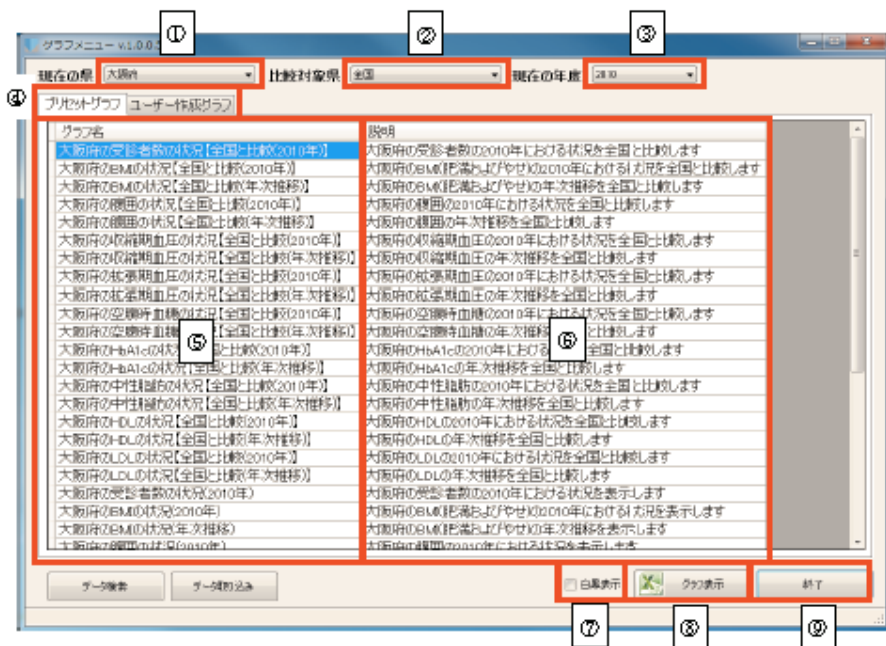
グラフメニュー v.1.0.0.

①
②
③

現在の県 大阪府
比較対象県 全国
現在の年度 2010

④
プリセットグラフ ユーザー作成グラフ

| グラフ名 | 説明 |
|---|---|
| 大阪府の受診者数の状況【全国と比較(2010年)】 | 大阪府の受診者数の2010年における状況を全国と比較します |
| 大阪府のBMIの状況【全国と比較(2010年)】 | 大阪府のBMI(肥満およびやせ)の2010年における状況を全国と比較します |
| 大阪府のBMIの状況【全国と比較(年次推移)】 | 大阪府のBMI(肥満およびやせ)の年次推移を全国と比較します |
| 大阪府の腹囲の状況【全国と比較(2010年)】 | 大阪府の腹囲の2010年における状況を全国と比較します |
| 大阪府の腹囲の状況【全国と比較(年次推移)】 | 大阪府の腹囲の年次推移を全国と比較します |
| 大阪府の収縮期血圧の状況【全国と比較(2010年)】 | 大阪府の収縮期血圧の2010年における状況を全国と比較します |
| 大阪府の収縮期血圧の状況【全国と比較(年次推移)】 | 大阪府の収縮期血圧の年次推移を全国と比較します |
| 大阪府の拡張期血圧の状況【全国と比較(2010年)】 | 大阪府の拡張期血圧の2010年における状況を全国と比較します |
| 大阪府の拡張期血圧の状況【全国と比較(年次推移)】 | 大阪府の拡張期血圧の年次推移を全国と比較します |
| 大阪府の空腹時血糖の状況【全国と比較(2010年)】 | 大阪府の空腹時血糖の2010年における状況を全国と比較します |
| 大阪府の空腹時血糖の状況【全国と比較(年次推移)】 | 大阪府の空腹時血糖の年次推移を全国と比較します |
| 大阪府のHbA1cの状況【全国と比較(2010年)】 | 大阪府のHbA1cの2010年における状況を全国と比較します |
| 大阪府のHbA1cの状況【全国と比較(年次推移)】 | 大阪府のHbA1cの年次推移を全国と比較します |
| 大阪府の中性脂肪の状況【全国と比較(2010年)】 | 大阪府の中性脂肪の2010年における状況を全国と比較します |
| 大阪府の中性脂肪の状況【全国と比較(年次推移)】 | 大阪府の中性脂肪の年次推移を全国と比較します |
| 大阪府のHDLの状況【全国と比較(2010年)】 | 大阪府のHDLの2010年における状況を全国と比較します |
| 大阪府のHDLの状況【全国と比較(年次推移)】 | 大阪府のHDLの年次推移を全国と比較します |
| 大阪府のLDLの状況【全国と比較(2010年)】 | 大阪府のLDLの2010年における状況を全国と比較します |
| 大阪府のLDLの状況【全国と比較(年次推移)】 | 大阪府のLDLの年次推移を全国と比較します |
| 大阪府の受診者数の状況(2010年) | 大阪府の受診者数の2010年における状況を表示します |
| 大阪府のBMIの状況(2010年) | 大阪府のBMI(肥満およびやせ)の2010年における状況を表示します |
| 大阪府のBMIの状況(年次推移) | 大阪府のBMI(肥満およびやせ)の年次推移を表示します |
| 大阪府の腹囲の状況(2010年) | 大阪府の腹囲の2010年における状況を表示します |

⑤
⑥

データ抽出 データ取り込み
白黒表示 グラフ表示 終了

⑦
⑧
⑨